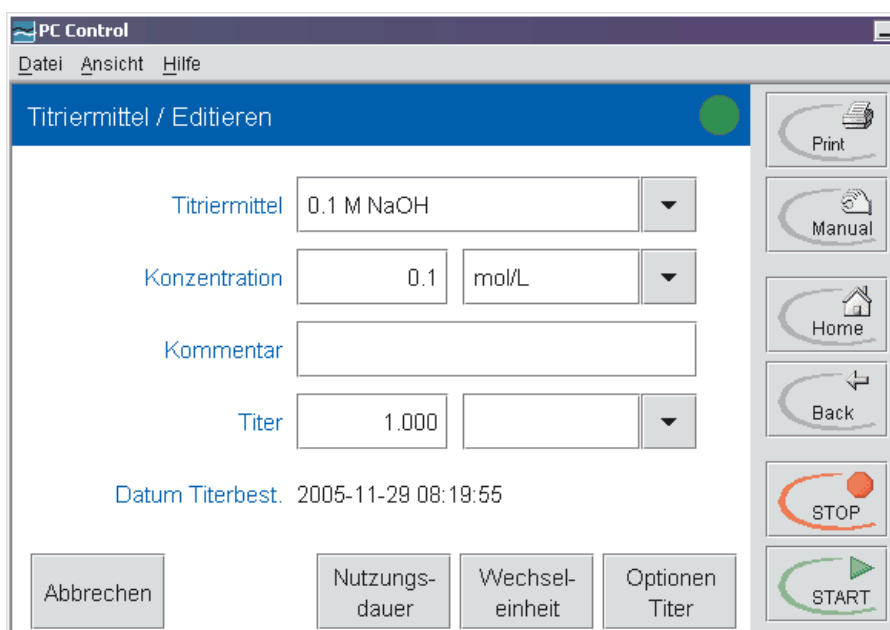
PC Control

Datei Ansicht Hilfe

Titriermittel / Editieren

Titriermittel 0.1 M NaOH

Konzentration 0.1 mol/L

Kommentar

Titer 1.000

Datum Titerbest. 2005-11-29 08:19:55

Abbrechen

Nutzungsdauer

Wechseleinheit

Optionen Titer

Print

Manual

Home

Back

STOP

START